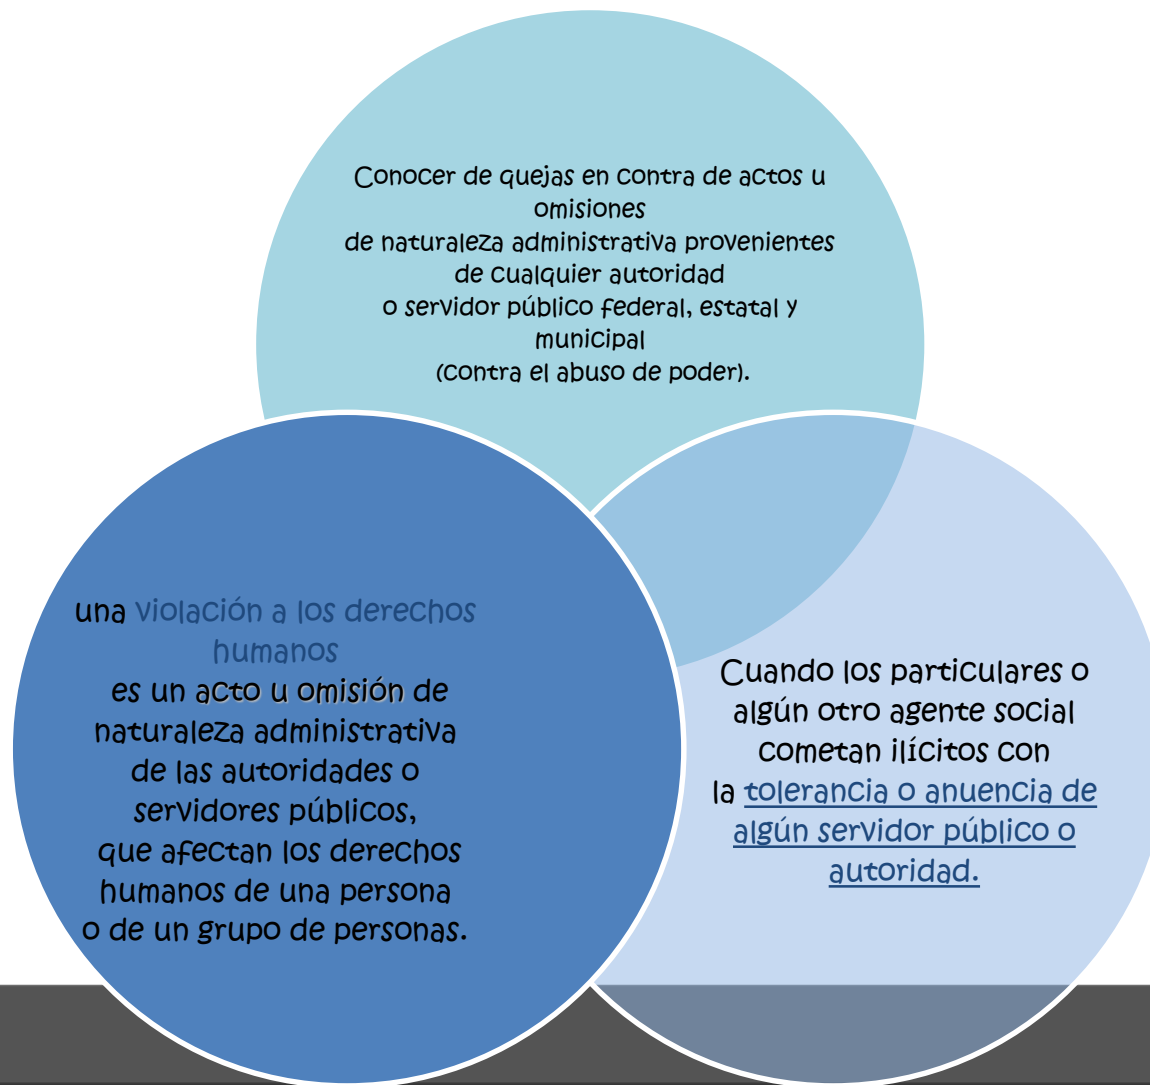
Conocer de quejas en contra de actos u omisiones de naturaleza administrativa provenientes de cualquier autoridad o servidor público federal, estatal y municipal (contra el abuso de poder).

una violación a los derechos humanos es un acto u omisión de naturaleza administrativa de las autoridades o servidores públicos, que afectan los derechos humanos de una persona o de un grupo de personas.

Cuando los particulares o algún otro agente social cometan ilícitos con la tolerancia o anuencia de algún servidor público o autoridad.